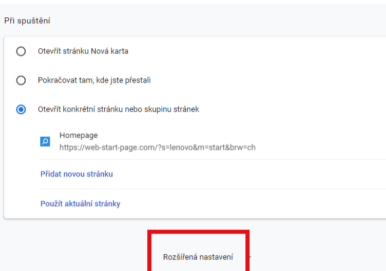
Při spuštění

Otevřít stránku Nová karta

Pokračovat tam, kde jste přestali

Otevřít konkrétní stránku nebo skupinu stránek

Homepage
https://web-start-page.com/?s=lenovo&m=start&brw=ch

Přidat novou stránku

Použít aktuální stránky

Rozšířená nastavení